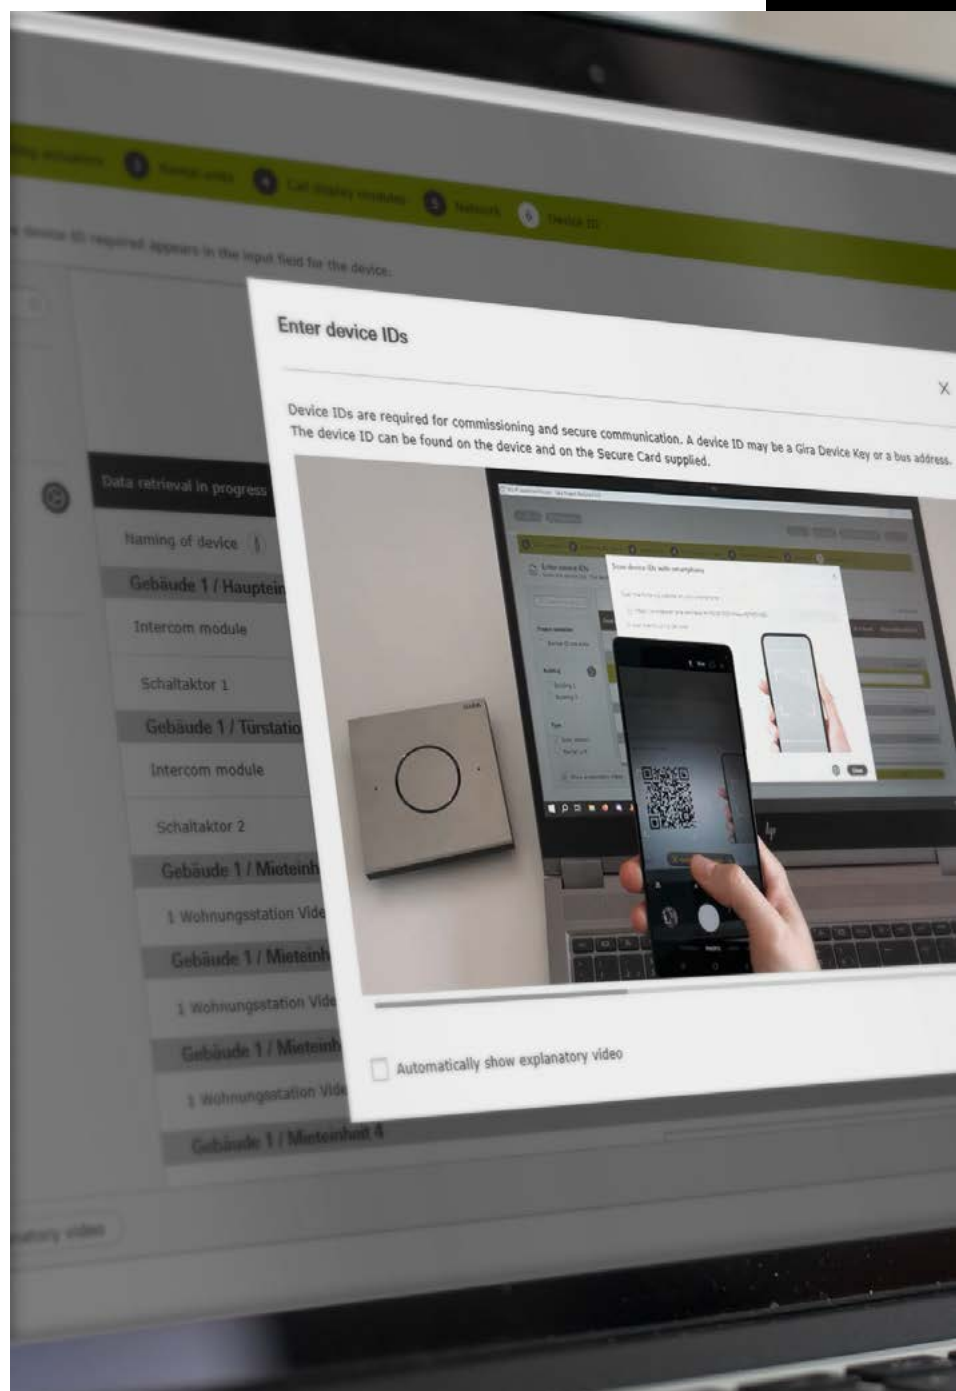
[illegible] 3 Normal units 4 Call display modules 5 Network 6 Device ID

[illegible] device ID required appears in the input field for the device.

Enter device IDs

X

Device IDs are required for commissioning and secure communication. A device ID may be a Gira Device Key or a bus address. The device ID can be found on the device and on the Secure Card supplied.

Data retrieval in progress

Naming of device

Gebäude 1 / Hauptein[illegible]

Intercom module

Schaltaktor 1

Gebäude 1 / Türstatio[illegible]

Intercom module

Schaltaktor 2

Gebäude 1 / Mieteinh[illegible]

1 Wohnungsstation Vide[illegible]

Gebäude 1 / Mieteinh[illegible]

1 Wohnungsstation Vide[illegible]

Gebäude 1 / Mieteinh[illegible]

1 Wohnungsstation Vide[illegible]

Gebäude 1 / Mieteinheit 4

Automatically show explanatory video

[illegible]atory video